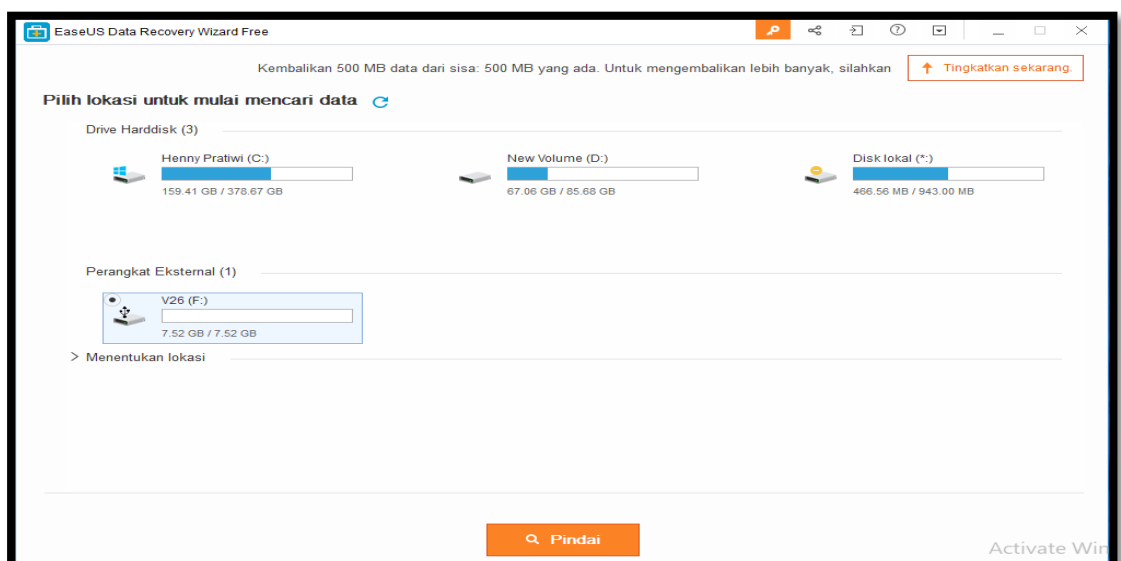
EaseUS Data Recovery Wizard Free

Kembalikan 500 MB data dari sisa: 500 MB yang ada. Untuk mengembalikan lebih banyak, silahkan

Tingkatkan sekarang.

Pilih lokasi untuk mulai mencari data

Drive Harddisk (3)

Henny Pratiwi (C:)
159.41 GB / 378.67 GB

New Volume (D:)
67.06 GB / 85.68 GB

Disk lokal (*:)
466.56 MB / 943.00 MB

Perangkat Eksternal (1)

V26 (F:)
7.52 GB / 7.52 GB

> Menentukan lokasi

Pindai

Activate Win